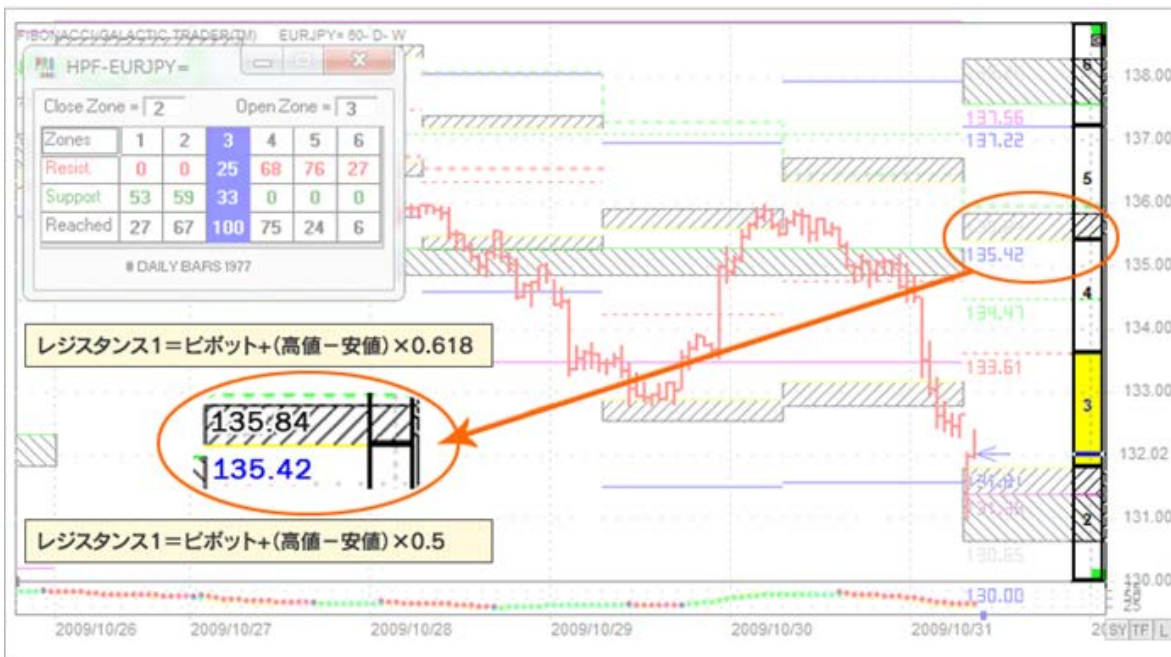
FIBONACCI GALACTIC TRADER(TM) EURJPY= 60- D- W

HPF-EURJPY=

Close Zone = 2 Open Zone = 3

| Zones | 1 | 2 | 3 | 4 | 5 | 6 |
|---|---|---|---|---|---|---|
| Resist. | 0 | 0 | 25 | 68 | 76 | 27 |
| Support | 53 | 59 | 33 | 0 | 0 | 0 |
| Reached | 27 | 67 | 100 | 75 | 24 | 6 |

# DAILY BARS 1977

レジスタンス1＝ピボット+(高値－安値)×0.618

135.84
135.42

レジスタンス1＝ピボット+(高値－安値)×0.5

137.56
137.22
135.42
134.47
133.61
130.65
130.00

6
5
4
3
2

138.00
137.00
136.00
135.00
134.00
133.00
132.02
131.00
130.00
50
25

2009/10/26 2009/10/27 2009/10/28 2009/10/29 2009/10/30 2009/10/31 2

SY TF L